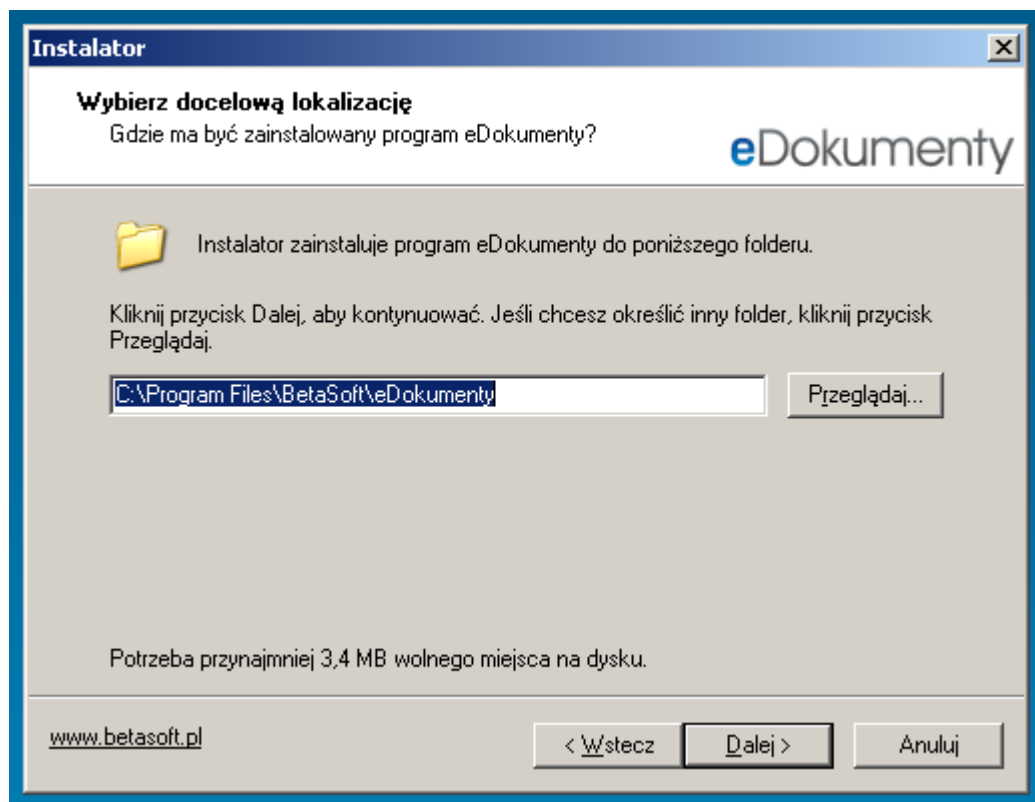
Instalator

Wybierz docelową lokalizację
Gdzie ma być zainstalowany program eDokumenty?

eDokumenty

Instalator zainstaluje program eDokumenty do poniższego folderu.

Kliknij przycisk Dalej, aby kontynuować. Jeśli chcesz określić inny folder, kliknij przycisk Przeglądaj.

C:\Program Files\BetaSoft\eDokumenty

Przeglądaj...

Potrzeba przynajmniej 3,4 MB wolnego miejsca na dysku.

www.betasoft.pl

< Wstecz

Dalej >

Anuluj